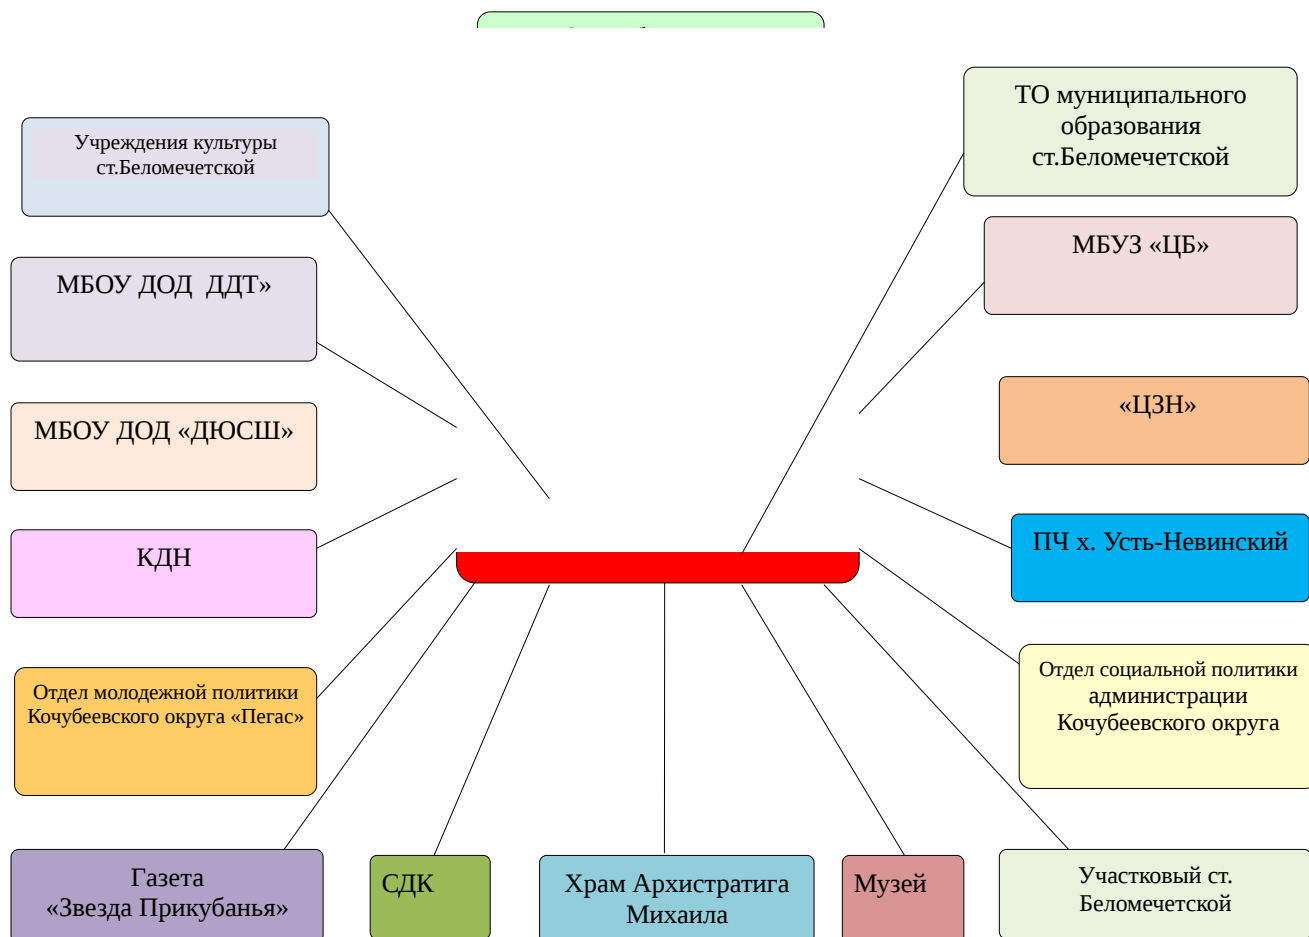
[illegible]

Учреждения культуры ст.Беломечетской

ТО муниципального образования ст.Беломечетской

МБОУ ДОД ДДТ»

МБУЗ «ЦБ»

МБОУ ДОД «ДЮСШ»

«ЦЗН»

КДН

ПЧ х. Усть-Невинский

Отдел молодежной политики Кочубеевского округа «Пегас»

Отдел социальной политики администрации Кочубеевского округа

Газета «Звезда Прикубанья»

СДК

Храм Архистратига Михаила

Музей

Участковый ст. Беломечетской